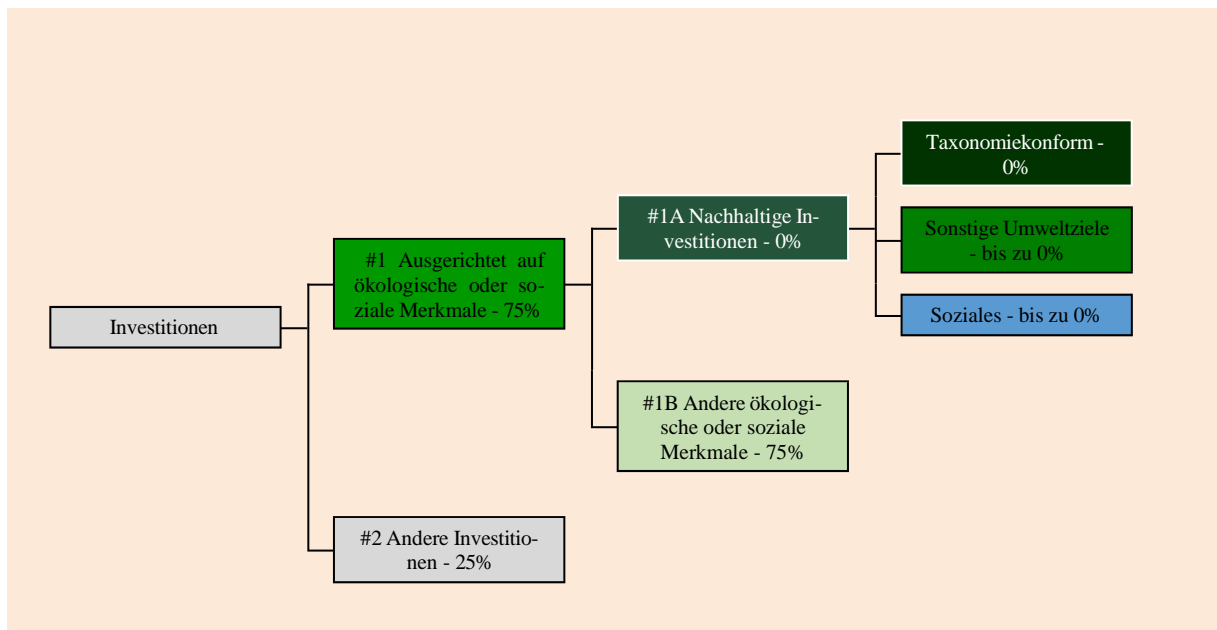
Investitionen

#1 Ausgerichtet auf ökologische oder soziale Merkmale - 75%

#2 Andere Investitionen - 25%

#1A Nachhaltige Investitionen - 0%

#1B Andere ökologische oder soziale Merkmale - 75%

Taxonomiekonform - 0%

Sonstige Umweltziele - bis zu 0%

Soziales - bis zu 0%